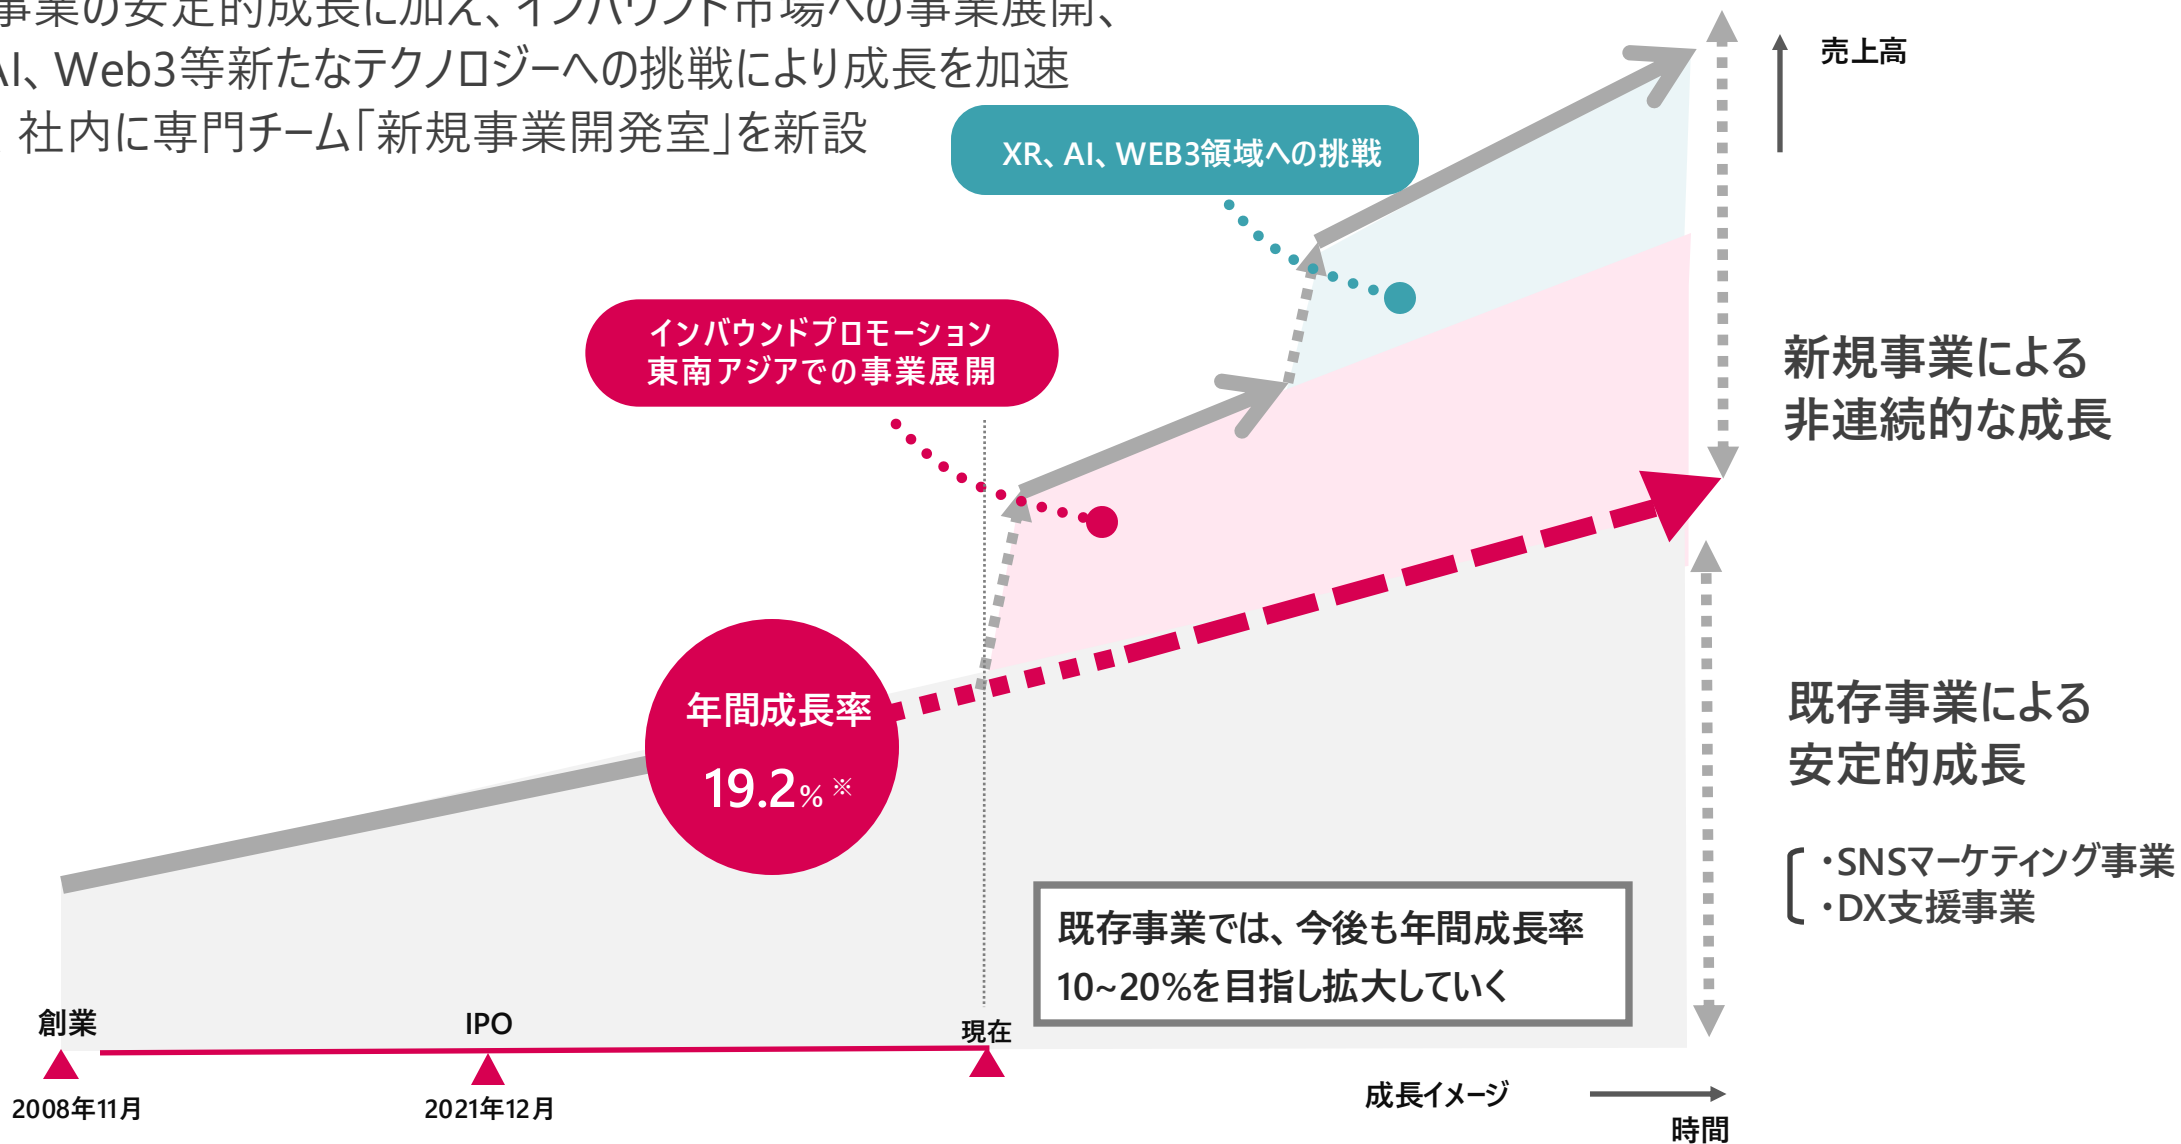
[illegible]事業の安定的成長に加え、インバウンド市場への事業展開、
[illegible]I、Web3等新たなテクノロジーへの挑戦により成長を加速
社内に専門チーム「新規事業開発室」を新設

売上高

XR、AI、WEB3領域への挑戦

インバウンドプロモーション
東南アジアでの事業展開

新規事業による
非連続的な成長

年間成長率
19.2% ※

既存事業による
安定的成長

・SNSマーケティング事業
・DX支援事業

既存事業では、今後も年間成長率
10~20%を目指し拡大していく

創業
2008年11月

IPO
2021年12月

現在

成長イメージ

時間